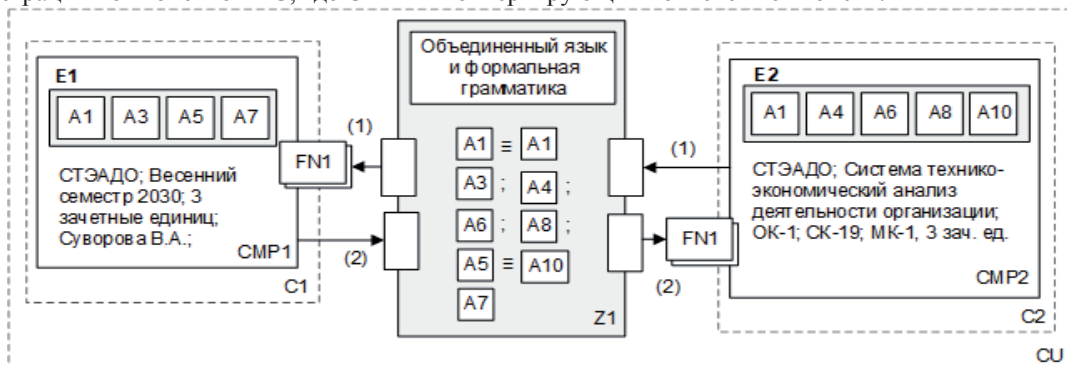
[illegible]

E1

A1 A3 A5 A7

СТЭАДО; Весенний семестр 2030; 3 зачетные единиц; Суворова В.А.;

CMP1

C1

(1)

FN1

(2)

Объединенный язык и формальная грамматика

A1 ≡ A1

A3 ; A4 ;

A6 ; A8 ;

A5 ≡ A10

A7

Z1

(1)

(2)

FN1

E2

A1 A4 A6 A8 A10

СТЭАДО; Система технико-экономический анализ деятельности организации; ОК-1; СК-19; МК-1, 3 зач. ед.

CMP2

C2

CU